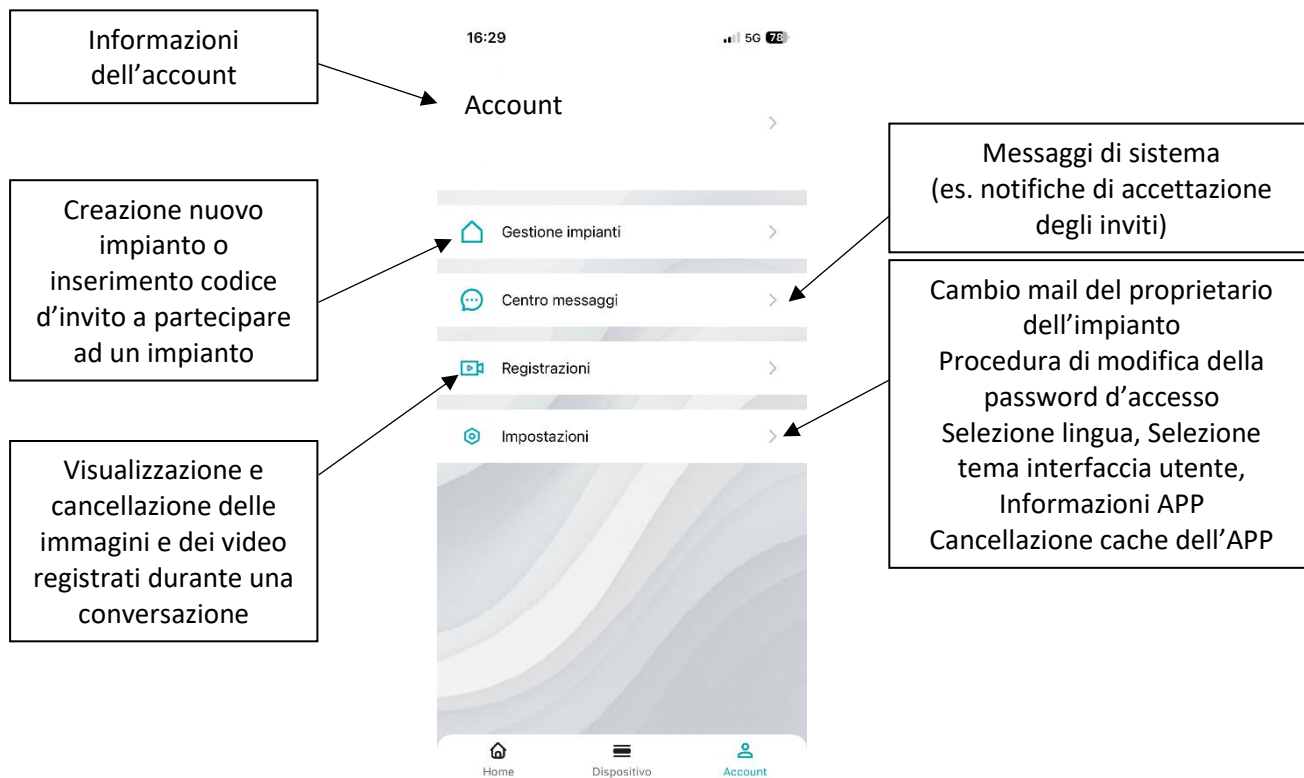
Informazioni dell'account

16:29

5G 78

Account

Messaggi di sistema (es. notifiche di accettazione degli inviti)

Creazione nuovo impianto o inserimento codice d'invito a partecipare ad un impianto

Gestione impianti

Centro messaggi

Cambio mail del proprietario dell'impianto
Procedura di modifica della password d'accesso
Selezione lingua, Selezione tema interfaccia utente,
Informazioni APP
Cancellazione cache dell'APP

Registrazioni

Impostazioni

Visualizzazione e cancellazione delle immagini e dei video registrati durante una conversazione

Home

Dispositivo

Account